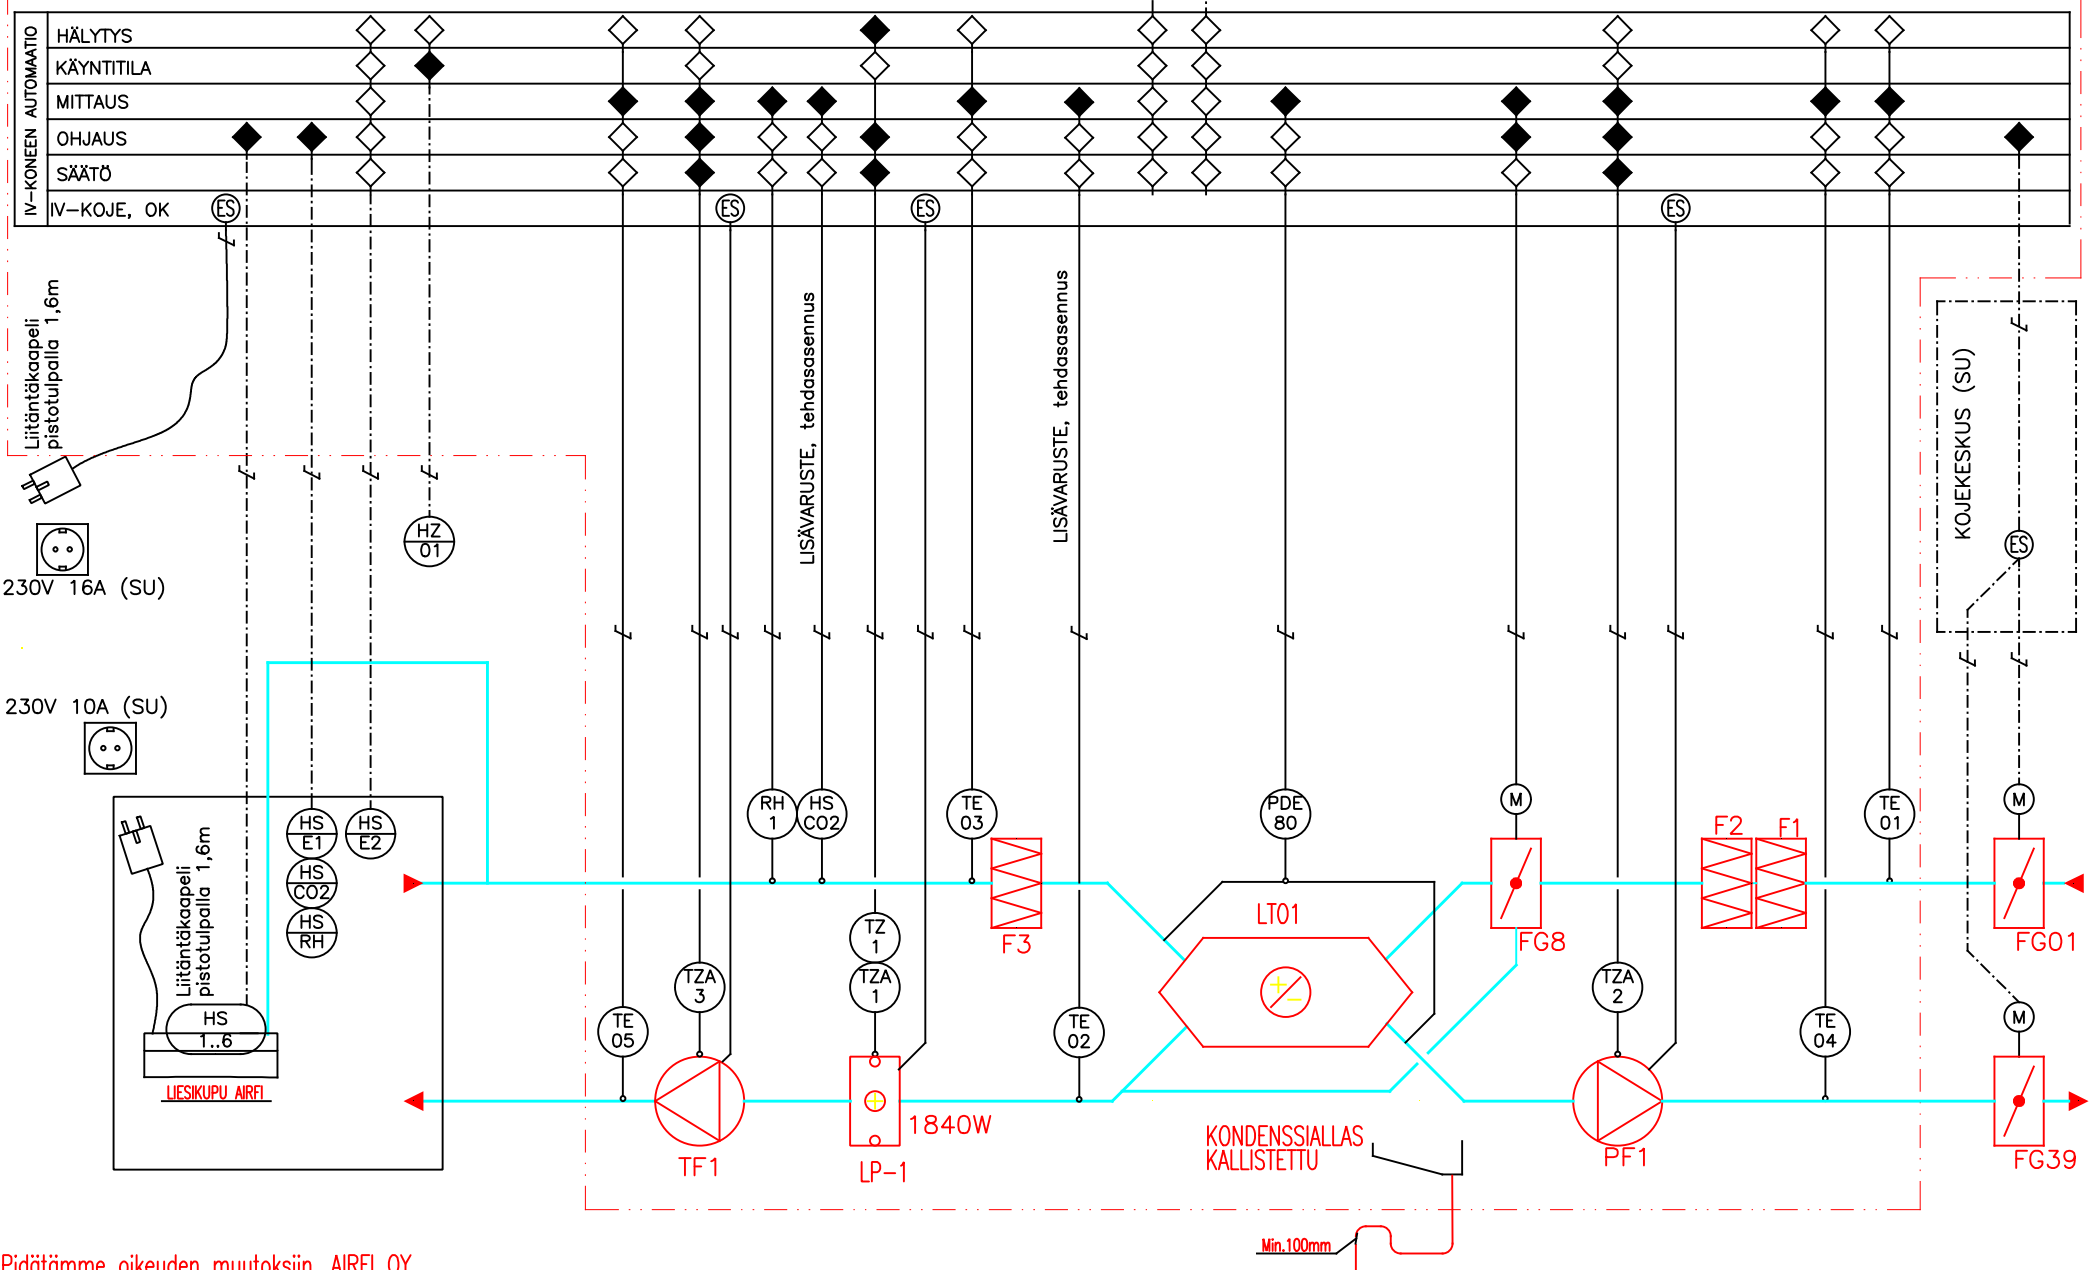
IV-KONEEN AUTOMAATIO
HÄLYTYS
KÄYNTITILA
MITTAUS
OHJAUS
SÄÄTÖ
IV-KOJE, OK
ES
ES
ES
ES
Liitäntäkaapeli pistotulpalla 1,6m
LISÄVARUSTE, tehdasasennus
LISÄVARUSTE, tehdasasennus
KOJEKESKUS (SU)
ES
HZ 01
230V 16A (SU)
230V 10A (SU)
Liitäntäkaapeli pistotulpalla 1,6m
HS E1
HS E2
HS CO2
HS RH
HS 1..6
LIESIKUPU AIRFI
RH 1
HS CO2
TE 03
PDE 80
M
F2
F1
TE 01
M
F3
LT01
FG8
FG01
TZ 1
TZA 3
TZA 1
TZA 2
TE 05
TE 02
TE 04
M
TF1
LP-1
1840W
KONDENSSIALLAS KALLISTETTU
PF1
FG39
Min.100mm
Pidätämme oikeuden muutoksiin. AIRFI OY